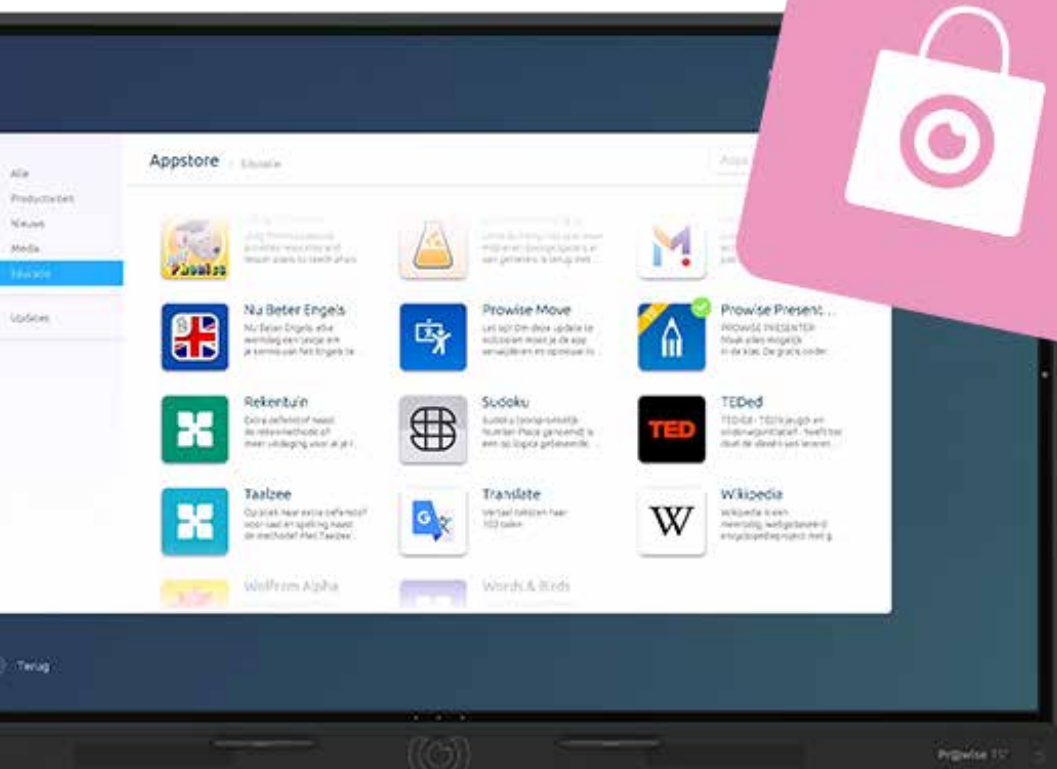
Alle
Productiviteit
Nieuws
Media
Educatie
Updates

Appstore Educatie

Nu Beter Engels
Nu Beter Engels elke werkdag een lesje en je kennis van het Engels te

Prowise Move
Let op! Om deze update te activeren moet je de app verwijderen en opnieuw in...

Prowise Present...
PROWISE PRESENTER Maak alles mogelijk in de klas. De gratis onder...

Rekentuin
Extra oefenstof naast de rekenmethode of meer uitdaging voor al je l...

Sudoku
Sudoku (oorspronkelijk Number Place genoemd) is een op logica gebaseerde...

TEDed
TED-Ed - TED's jeugd- en onderwijsinitiatief - heeft tot doel de ideeën van leraren...

Taalzee
Op zoek naar extra oefenstof voor taal en spelling naast de methode? Met Taalzee...

Translate
Vertaal teksten naar 103 talen

Wikipedia
Wikipedia is een meertalig, webgebaseerd encyclopedieproject met g...

Wolfram Alpha
Words & Birds

Terug

Prowise